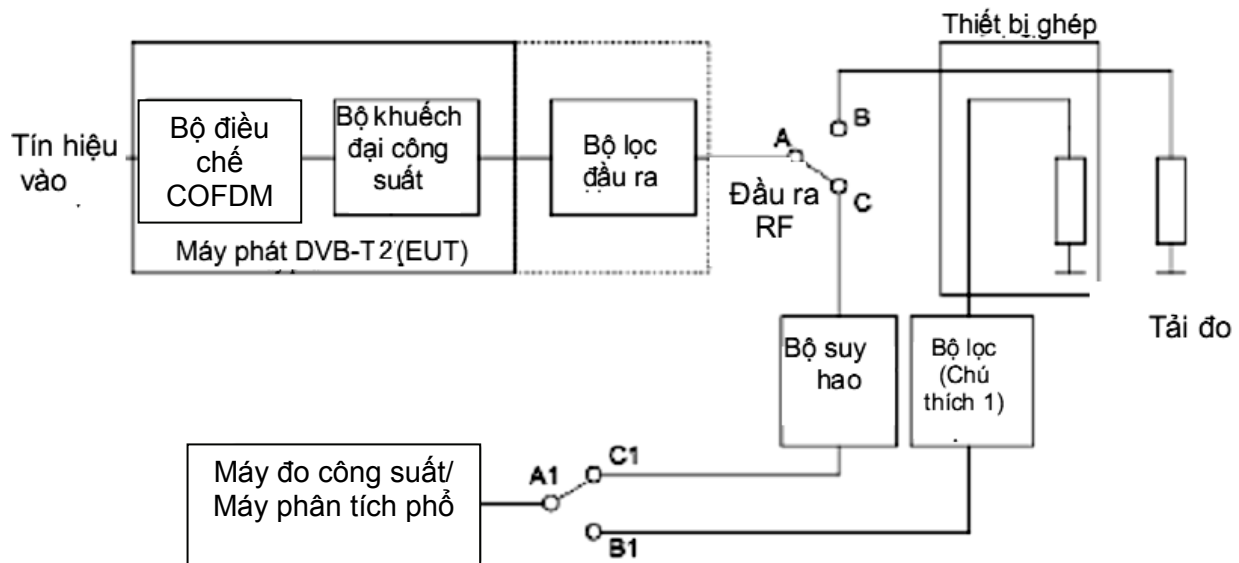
Thiết bị ghép

Tín hiệu vào

Bộ điều chế COFDM

Bộ khuếch đại công suất

Bộ lọc đầu ra

A

B

C

Đầu ra RF

Máy phát DVB-T2 (EUT)

Bộ suy hao

Bộ lọc (Chú thích 1)

Tải đo

Máy đo công suất/ Máy phân tích phổ

A1

C1

B1